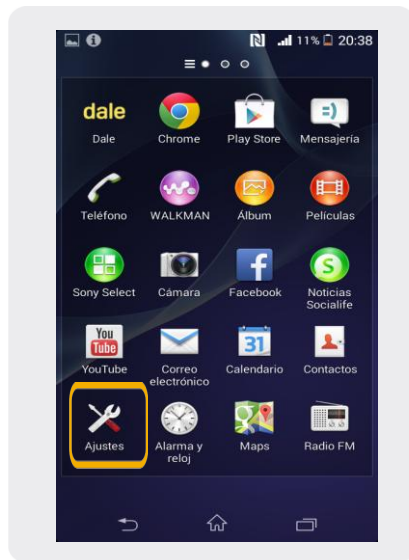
11% 20:38

dale
Dale
Chrome
Play Store
Mensajería
Teléfono
WALKMAN
Álbum
Películas
Sony Select
Cámara
Facebook
Noticias Socialife
You Tube
YouTube
Correo electrónico
31
Calendario
Contactos
Ajustes
Alarma y reloj
Maps
Radio FM